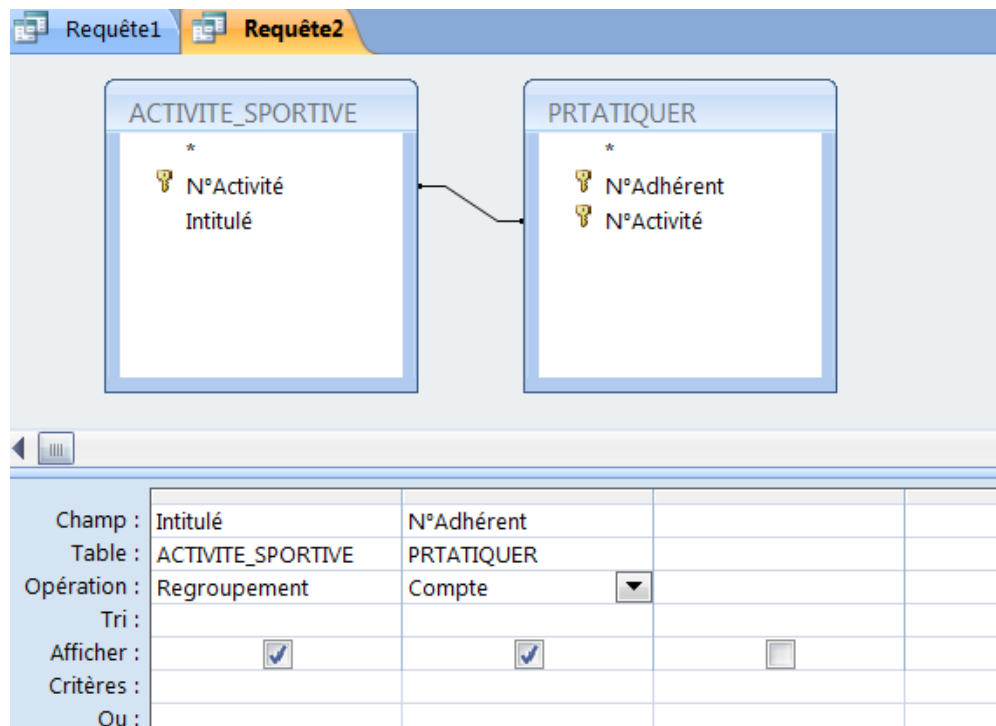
Requête1 Requête2

ACTIVITE_SPORTIVE
*
N°Activité
Intitulé

PRTATIQUER
*
N°Adhérent
N°Activité

| | | | | |
|---|---|---|---|---|
| Champ : | Intitulé | N°Adhérent | | |
| Table : | ACTIVITE_SPORTIVE | PRTATIQUER | | |
| Opération : | Regroupement | Compte | | |
| Tri : | | | | |
| Afficher : | ☑ | ☑ | ☐ | |
| Critères : | | | | |
| Ou : | | | | |